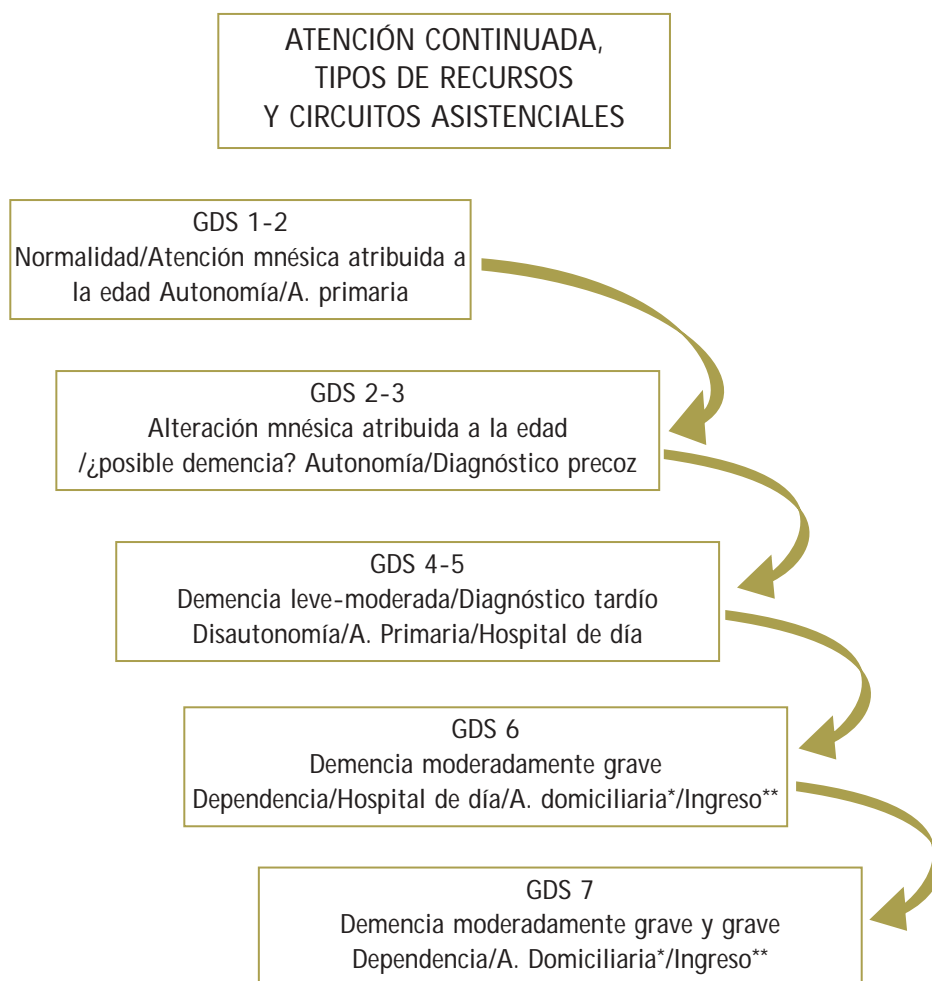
ATENCIÓN CONTINUADA,
TIPOS DE RECURSOS
Y CIRCUITOS ASISTENCIALES

GDS 1-2
Normalidad/Atención mnésica atribuida a la edad Autonomía/A. primaria

GDS 2-3
Alteración mnésica atribuida a la edad /¿posible demencia? Autonomía/Diagnóstico precoz

GDS 4-5
Demencia leve-moderada/Diagnóstico tardío Disautonomía/A. Primaria/Hospital de día

GDS 6
Demencia moderadamente grave
Dependencia/Hospital de día/A. domiciliaria*/Ingreso**

GDS 7
Demencia moderadamente grave y grave
Dependencia/A. Domiciliaria*/Ingreso**